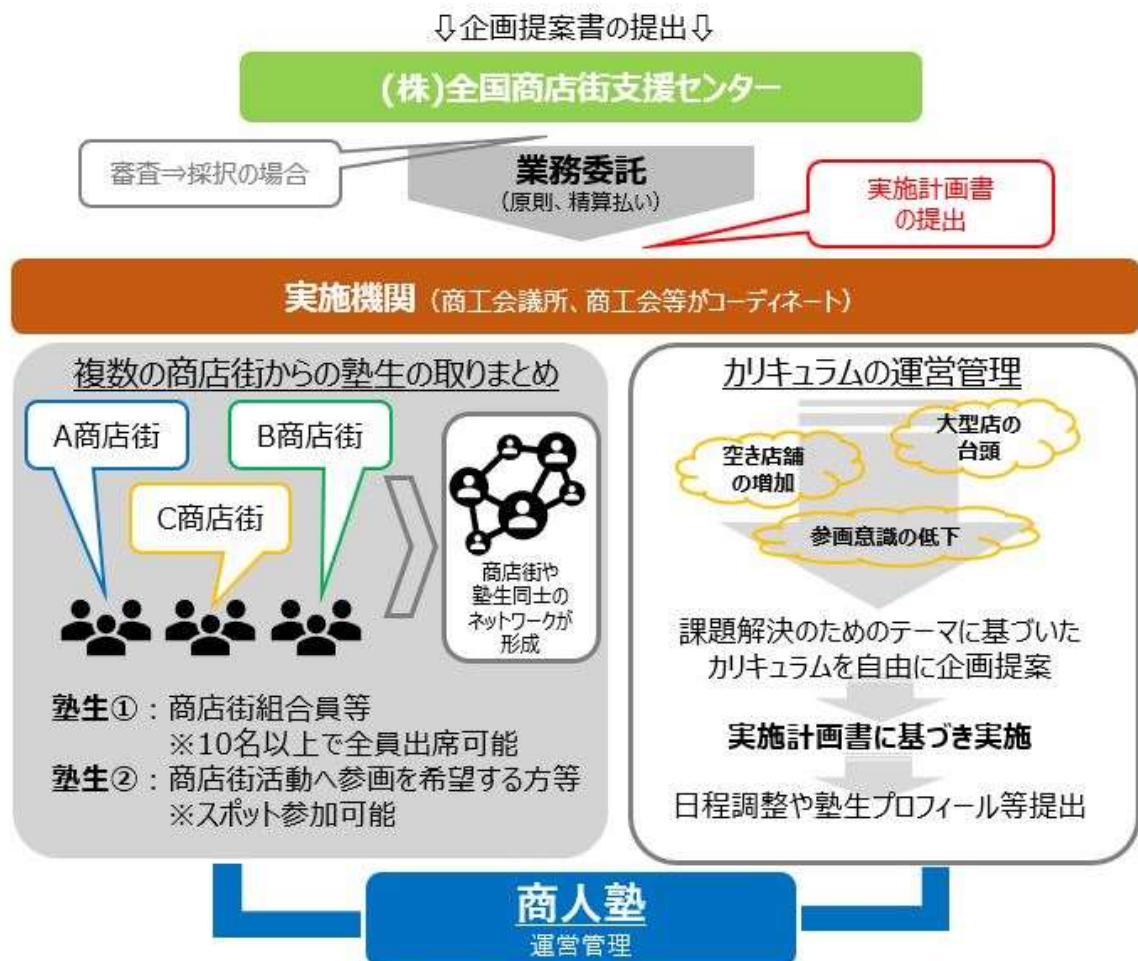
⇩企画提案書の提出⇩

(株)全国商店街支援センター

審査⇒採択の場合

業務委託
(原則、精算払い)

実施計画書
の提出

実施機関（商工会議所、商工会等がコーディネート）

複数の商店街からの塾生の取りまとめ

A商店街

B商店街

C商店街

商店街や
塾生同士の
ネットワークが
形成

塾生①：商店街組合員等
※10名以上で全員出席可能
塾生②：商店街活動へ参画を希望する方等
※スポット参加可能

カリキュラムの運営管理

大型店の
台頭

空き店舗
の増加

参画意識の低下

課題解決のためのテーマに基づいた
カリキュラムを自由に企画提案

実施計画書に基づき実施

日程調整や塾生プロフィール等提出

商人塾
運営管理